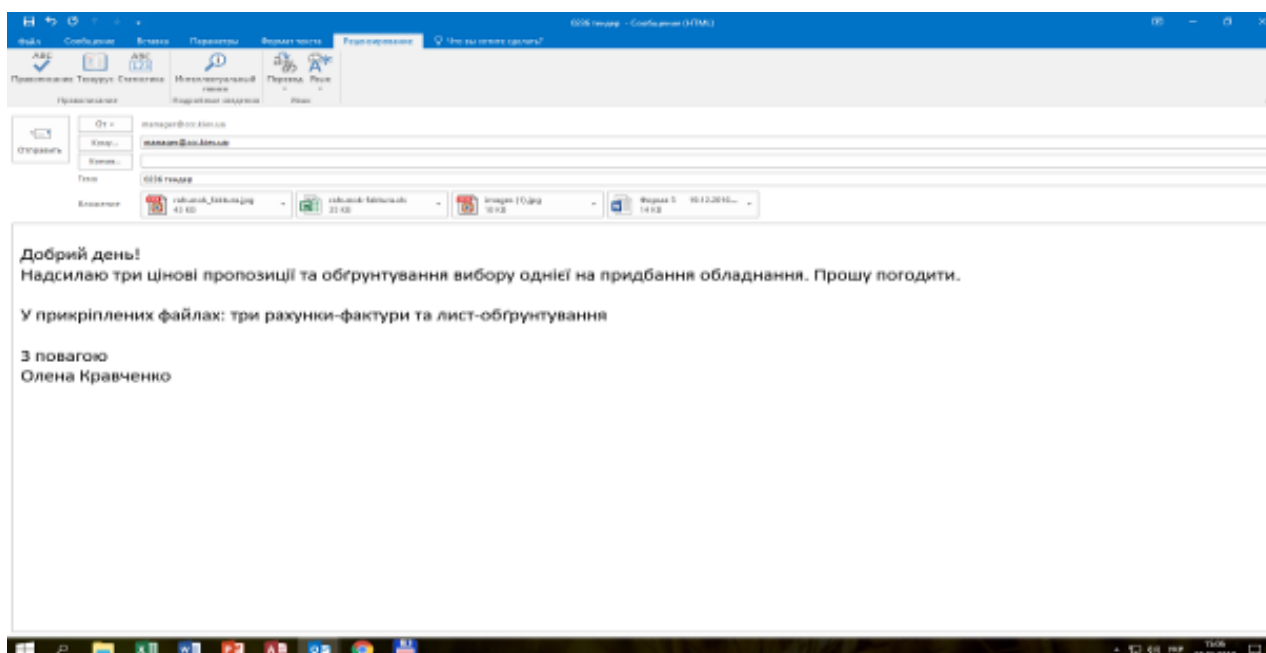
0206 тендер - Сообщение (HTML)

Файл Сообщение Вставка Параметры Формат текста Рецензирование Что вы хотите сделать?

Правописание Тезаурус Статистика Интеллектуальный поиск Перевод Язык

Правописание Подробные сведения Язык

Отправить От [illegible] Кому... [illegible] Копия...

Тема 0206 тендер

Вложение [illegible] 43 КБ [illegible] 33 КБ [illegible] 18 КБ Форма 5 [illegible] 14 КБ

Добрий день!
Надсилаю три цінові пропозиції та обґрунтування вибору однієї на придбання обладнання. Прошу погодити.

У прикріплених файлах: три рахунки-фактури та лист-обґрунтування

З повагою
Олена Кравченко